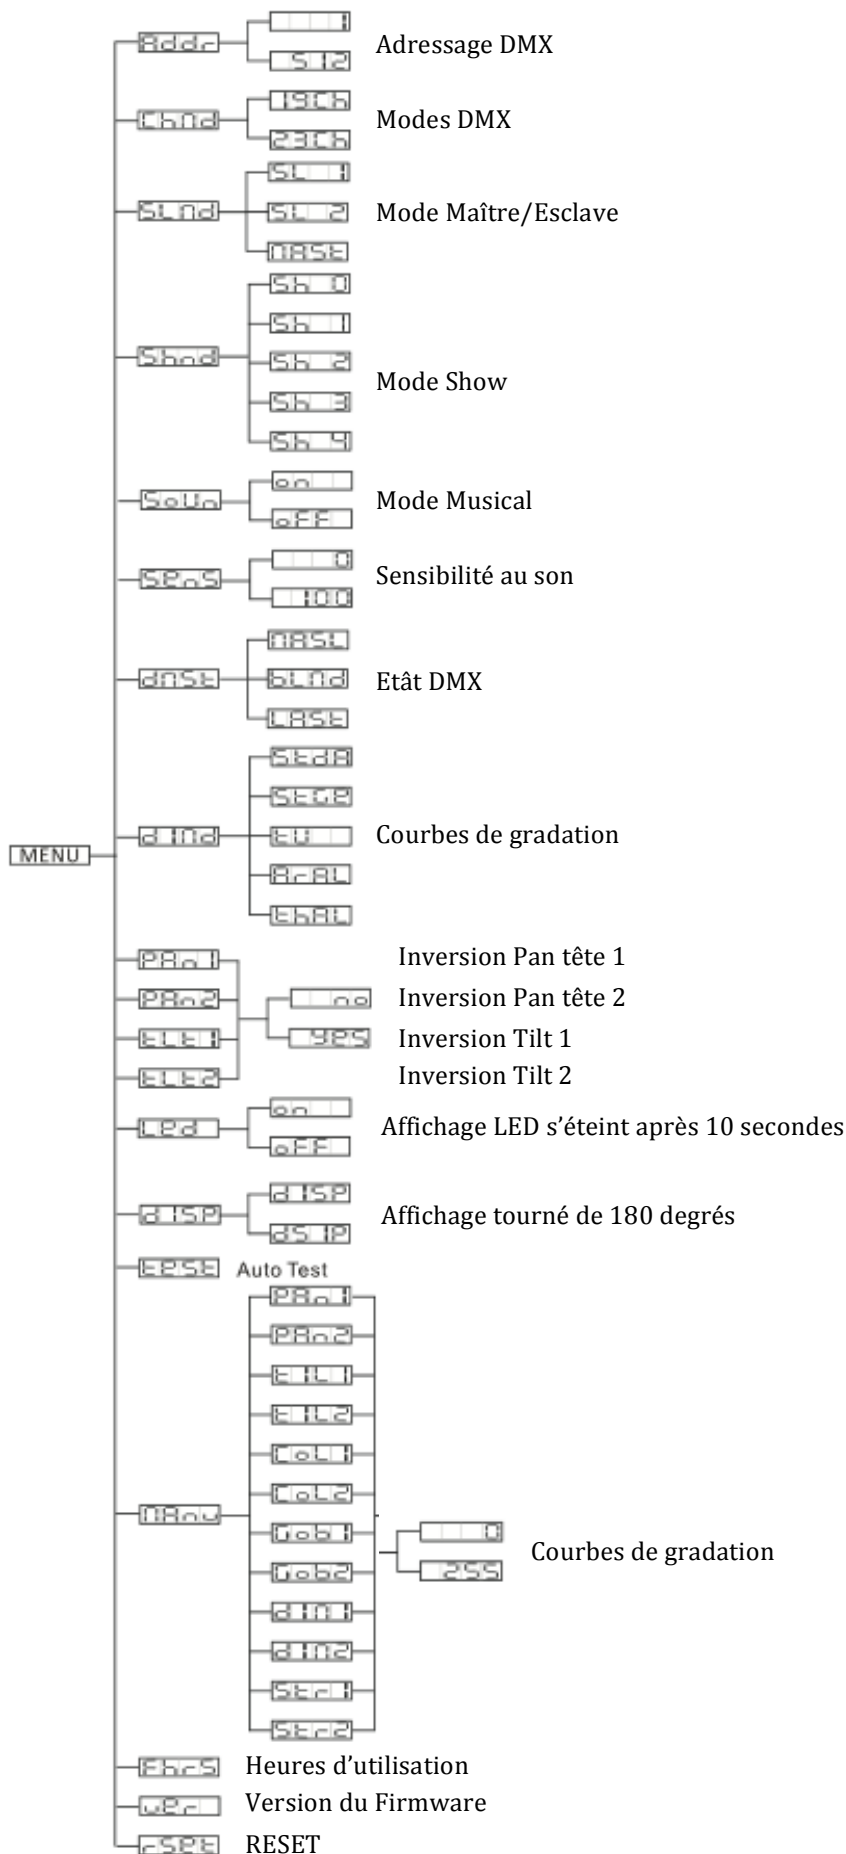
MENU

Addr
1
512
Adressage DMX

ChNd
19Ch
23Ch
Modes DMX

SLNd
SL 1
SL 2
NASt
Mode Maître/Esclave

ShNd
Sh 0
Sh 1
Sh 2
Sh 3
Sh 4
Mode Show

SoUn
on
oFF
Mode Musical

SEnS
0
100
Sensibilité au son

dNSt
NASt
bLNd
LASt
Etât DMX

dInd
StdA
StGE
tU
ArAL
ThAL
Courbes de gradation

PAn1
PAn2
tLt1
tLt2
no
YES
Inversion Pan tête 1
Inversion Pan tête 2
Inversion Tilt 1
Inversion Tilt 2

LEd
on
oFF
Affichage LED s'éteint après 10 secondes

dISP
dISP
dSIP
Affichage tourné de 180 degrés

tESt Auto Test

NAnu
PAn1
PAn2
tIL1
tIL2
CoL1
CoL2
Gob1
Gob2
dIn1
dIn2
Str1
Str2
0
255
Courbes de gradation

FhrS Heures d'utilisation
UEr Version du Firmware
rSEt RESET